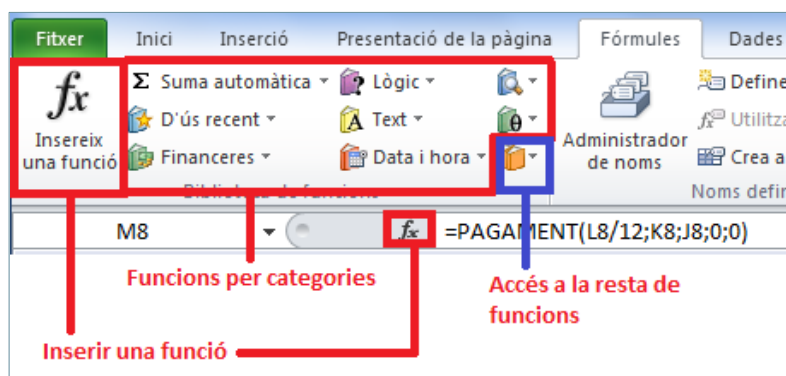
Fitxer Inici Inserció Presentació de la pàgina Fórmules Dades

$fx$
Insereix una funció

Σ Suma automàtica
D'ús recent
Financeres

Lògic
Text
Data i hora

Biblioteca de funcions

Administrador de noms

Define
Utilitza
Crea a

Noms defin

M8

$fx$ =PAGAMENT(L8/12;K8;J8;0;0)

Funcions per categories

Accés a la resta de funcions

Inserir una funció